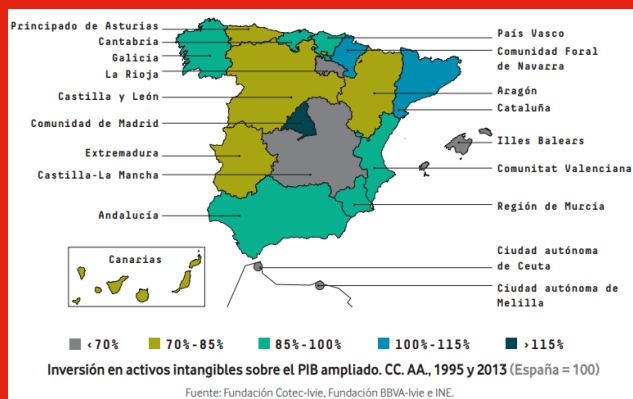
Principado de Asturias
Cantabria
Galicia
La Rioja
Castilla y León
Comunidad de Madrid
Extremadura
Castilla-La Mancha
Andalucía
Canarias

País Vasco
Comunidad Foral de Navarra
Aragón
Cataluña
Illes Balears
Comunitat Valenciana
Región de Murcia
Ciudad autónoma de Ceuta
Ciudad autónoma de Melilla

<70%
70%-85%
85%-100%
100%-115%
>115%

Inversión en activos intangibles sobre el PIB ampliado. CC. AA., 1995 y 2013 (España = 100)

Fuente: Fundación Cotec-Ivie, Fundación BBVA-Ivie e INE.